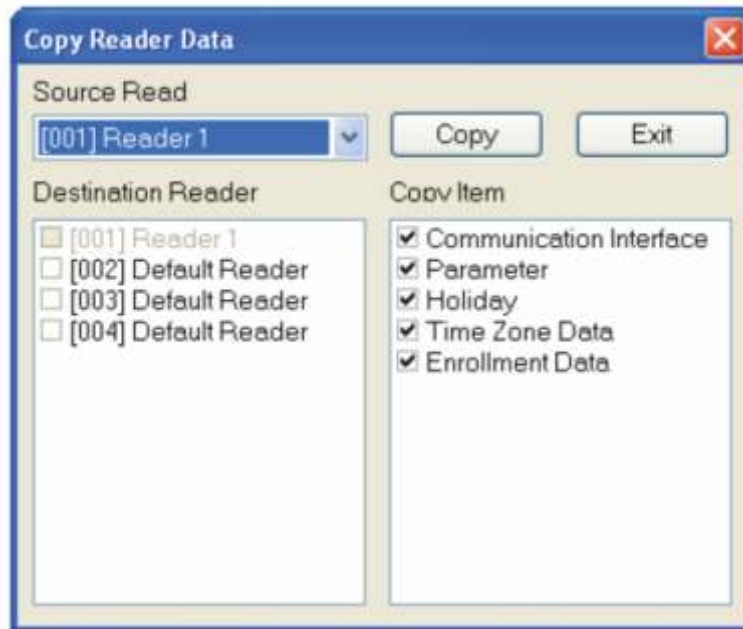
Copy Reader Data

Source Read

[001] Reader 1

Copy

Exit

Destination Reader

[001] Reader 1
[002] Default Reader
[003] Default Reader
[004] Default Reader

Copy Item

Communication Interface
Parameter
Holiday
Time Zone Data
Enrollment Data